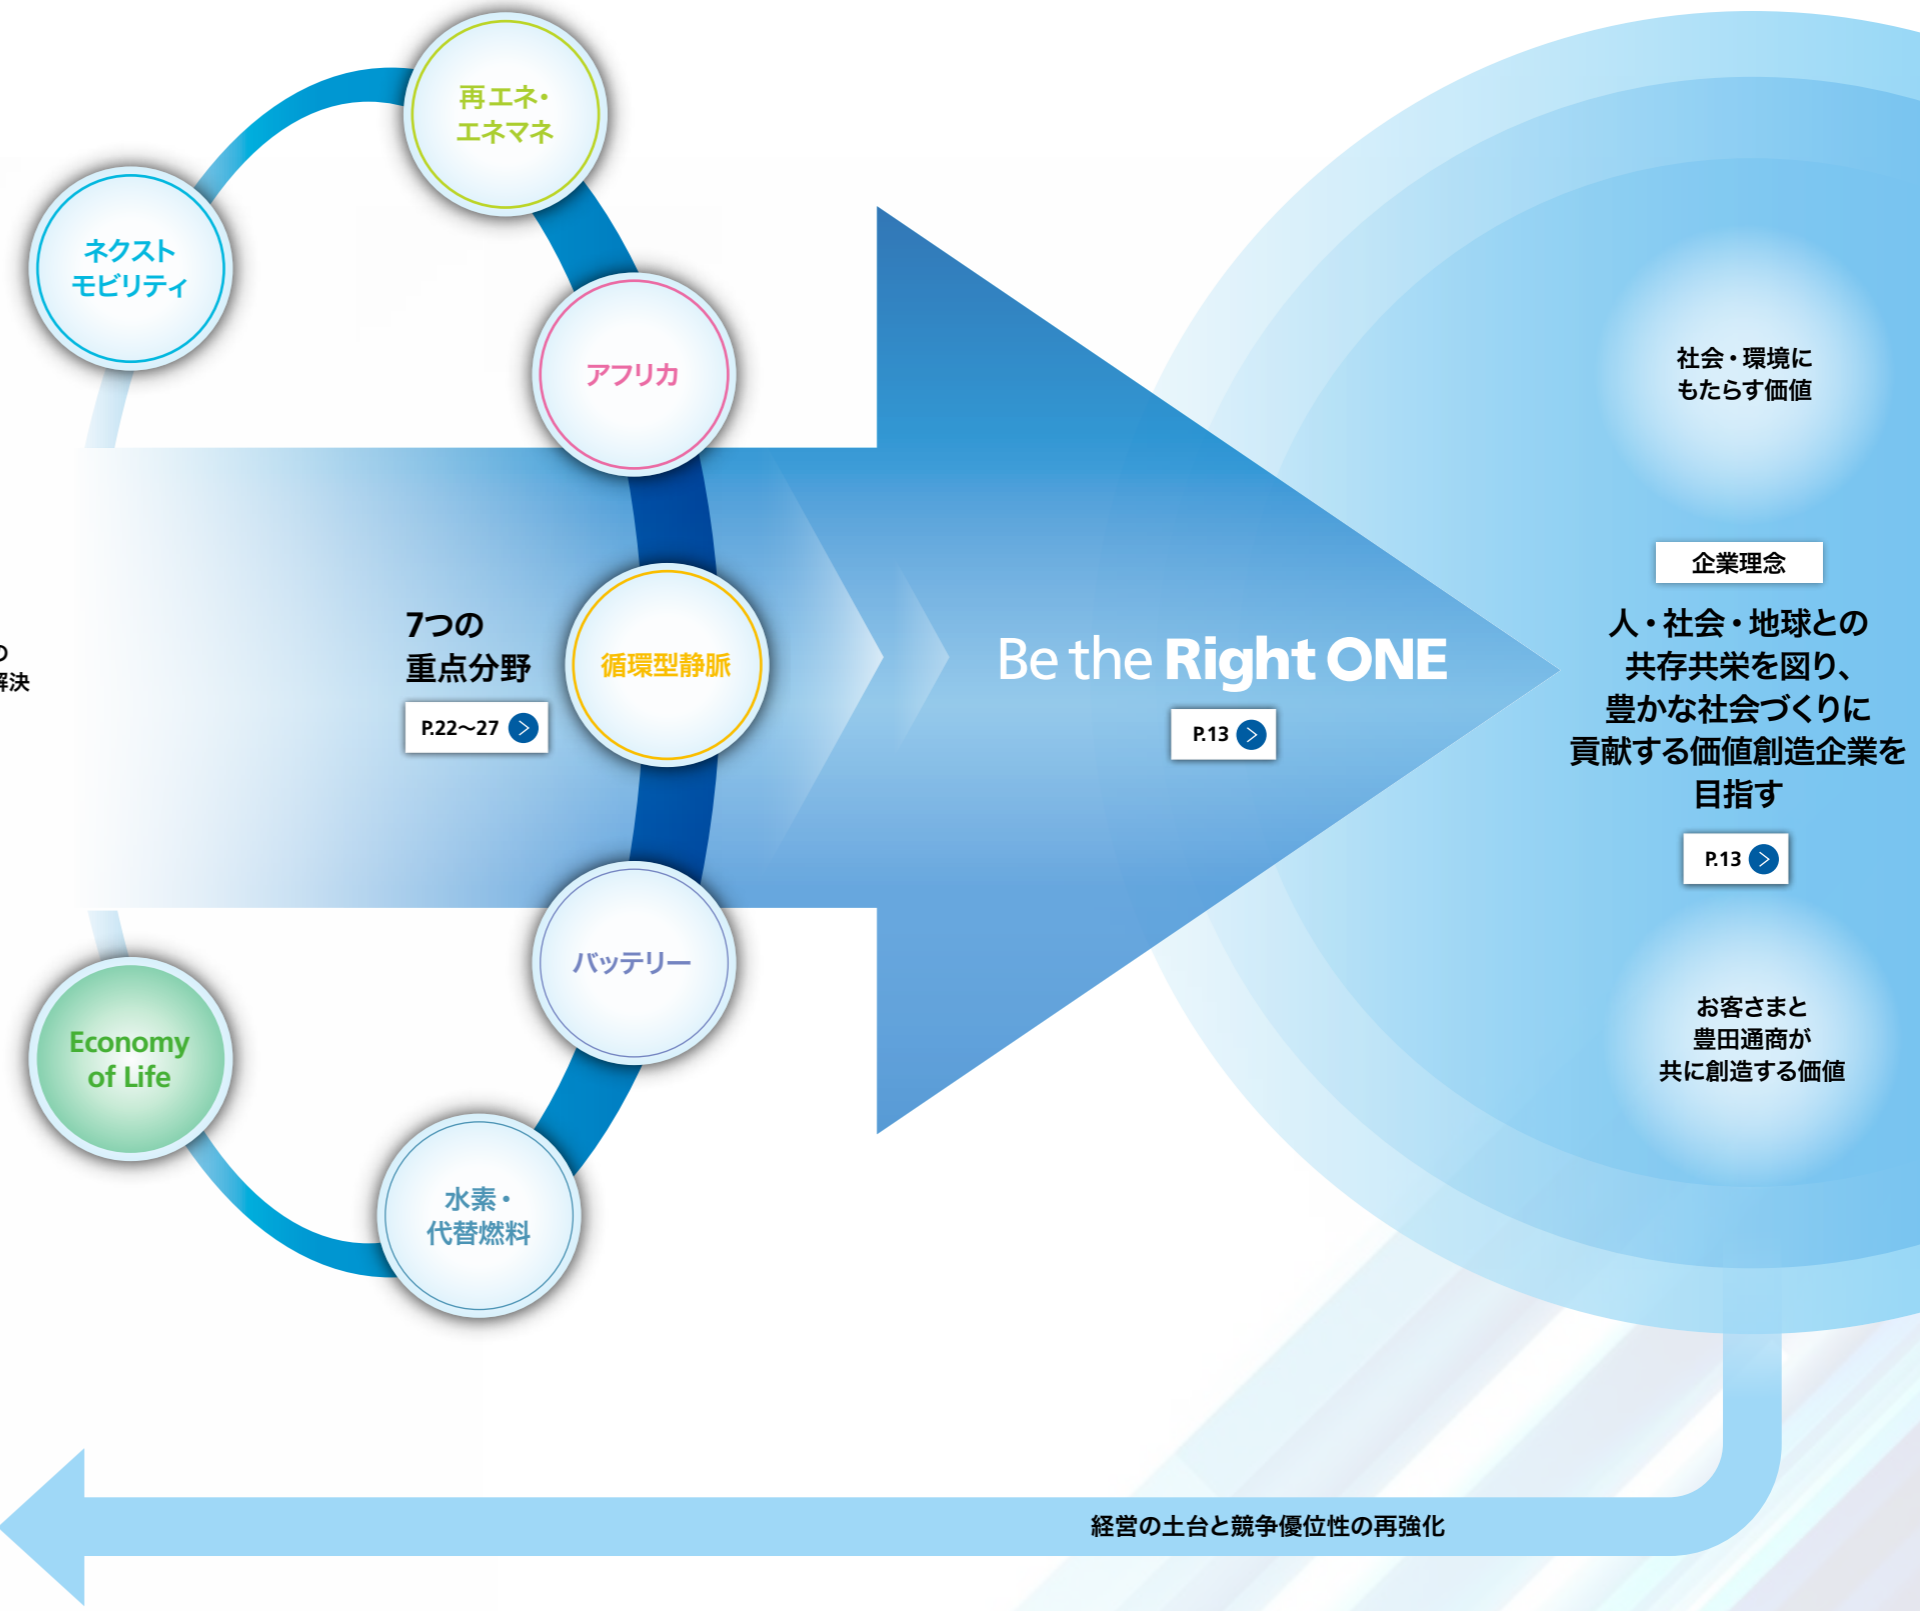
再エネ・
エネマネ

ネクスト
モビリティ

アフリカ

つ
解決

7つの
重点分野

P.22～27

循環型静脈

バッテリー

Economy
of Life

水素・
代替燃料

Be the Right ONE

P.13

社会・環境に
もたらす価値

企業理念

人・社会・地球との
共存共栄を図り、
豊かな社会づくりに
貢献する価値創造企業を
目指す

P.13

お客さまと
豊田通商が
共に創造する価値

経営の土台と競争優位性の再強化